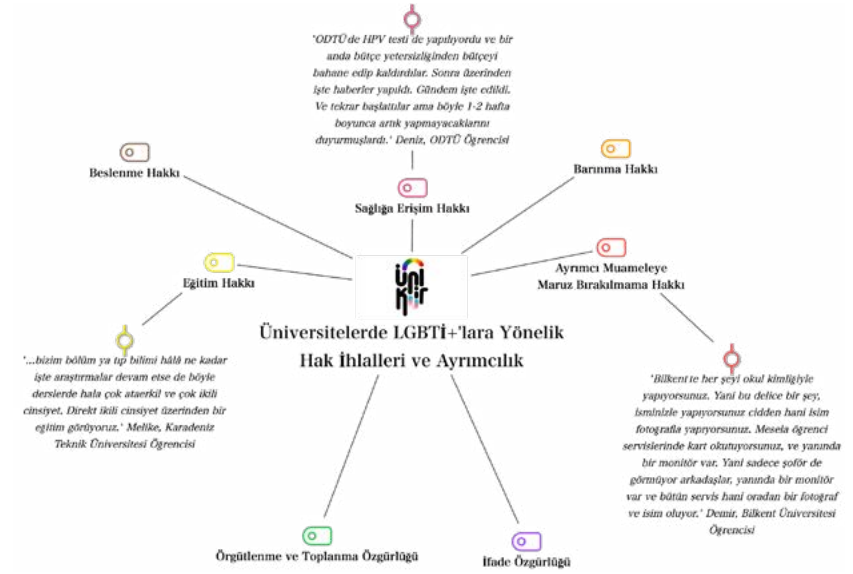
'ODTÜ'de HPV testi de yapılıyordu ve bir anda bütçe yetersizliğinden bütçeyi bahane edip kaldırdılar. Sonra üzerinden işte haberler yapıldı. Gündem işte edildi. Ve tekrar başlattılar ama böyle 1-2 hafta boyunca artık yapmayacaklarını duyurmuşlardı.' Deniz, ODTÜ Öğrencisi

Beslenme Hakkı

Barınma Hakkı

Sağlığa Erişim Hakkı

Eğitim Hakkı

Ayrımcı Muameleye Maruz Bırakılmama Hakkı

ÜNİ KUİR

Üniversitelerde LGBTİ+'lara Yönelik Hak İhlalleri ve Ayrımcılık

'...bizim bölüm ya tıp bilimi hâlâ ne kadar işte araştırmalar devam etse de böyle derslerde hala çok ataerkil ve çok ikili cinsiyet. Direkt ikili cinsiyet üzerinden bir eğitim görüyoruz.' Melike, Karadeniz Teknik Üniversitesi Öğrencisi

'Bilkent'te her şeyi okul kimliğiyle yapıyorsunuz. Yani bu delice bir şey, isminizle yapıyorsunuz cidden hani isim fotografla yapıyorsunuz. Mesela öğrenci servislerinde kart okutuyorsunuz, ve yanında bir monitör var. Yani sadece şoför de görmüyor arkadaşlar, yanında bir monitör var ve bütün servis hani oradan bir fotograf ve isim oluyor.' Demir, Bilkent Üniversitesi Öğrencisi

Örgütlenme ve Toplanma Özgürlüğü

İfade Özgürlüğü